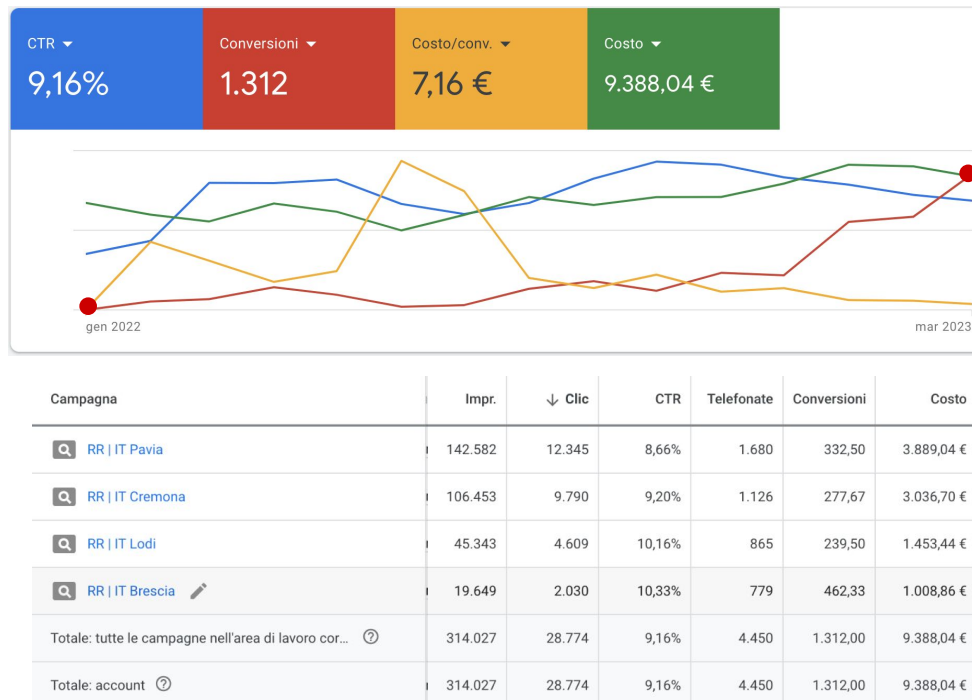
CTR ▾
9,16%

Conversioni ▾
1.312

Costo/conv. ▾
7,16 €

Costo ▾
9.388,04 €

gen 2022

mar 2023

| Campagna | Impr. | ↓ Clic | CTR | Telefonate | Conversioni | Costo |
|---|---|---|---|---|---|---|
| RR \| IT Pavia | 142.582 | 12.345 | 8,66% | 1.680 | 332,50 | 3.889,04 € |
| RR \| IT Cremona | 106.453 | 9.790 | 9,20% | 1.126 | 277,67 | 3.036,70 € |
| RR \| IT Lodi | 45.343 | 4.609 | 10,16% | 865 | 239,50 | 1.453,44 € |
| RR \| IT Brescia | 19.649 | 2.030 | 10,33% | 779 | 462,33 | 1.008,86 € |
| Totale: tutte le campagne nell'area di lavoro cor... | 314.027 | 28.774 | 9,16% | 4.450 | 1.312,00 | 9.388,04 € |
| Totale: account | 314.027 | 28.774 | 9,16% | 4.450 | 1.312,00 | 9.388,04 € |